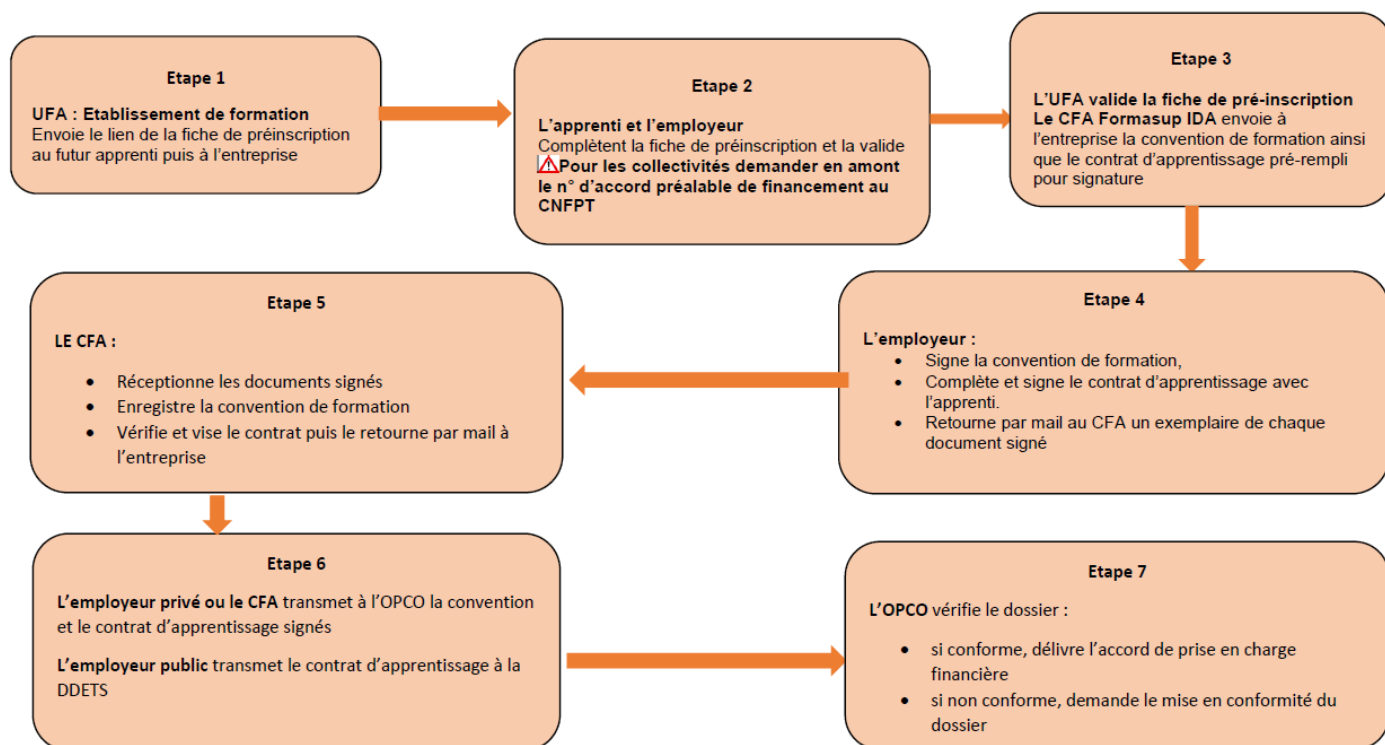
Etape 1

UFA : Etablissement de formation
Envoie le lien de la fiche de préinscription au futur apprenti puis à l'entreprise

Etape 2

L'apprenti et l'employeur
Complètent la fiche de préinscription et la valide
⚠Pour les collectivités demander en amont le n° d'accord préalable de financement au CNFPT

Etape 3

L'UFA valide la fiche de pré-inscription
Le CFA Formasup IDA envoie à l'entreprise la convention de formation ainsi que le contrat d'apprentissage pré-rempli pour signature

Etape 4

L'employeur :
- Signe la convention de formation,
- Complète et signe le contrat d'apprentissage avec l'apprenti.
- Retourne par mail au CFA un exemplaire de chaque document signé

Etape 5

LE CFA :

- Réceptionne les documents signés
- Enregistre la convention de formation
- Vérifie et vise le contrat puis le retourne par mail à l'entreprise

Etape 6

L'employeur privé ou le CFA transmet à l'OPCO la convention et le contrat d'apprentissage signés

L'employeur public transmet le contrat d'apprentissage à la DDETS

Etape 7

L'OPCO vérifie le dossier :

- si conforme, délivre l'accord de prise en charge financière
- si non conforme, demande le mise en conformité du dossier